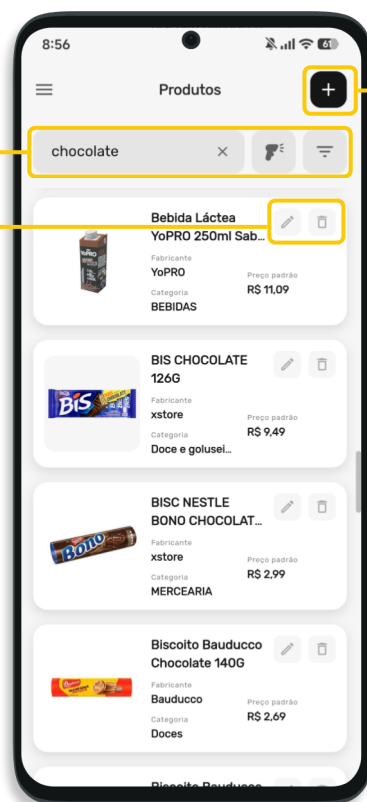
8:56

Produtos

+

chocolate

Bebida Láctea YoPRO 250ml Sab...

Fabricante
YoPRO

Categoria
BEBIDAS

Preço padrão
R$ 11,09

BIS CHOCOLATE 126G

Fabricante
xstore

Categoria
Doce e golusei...

Preço padrão
R$ 9,49

BISC NESTLE BONO CHOCOLAT...

Fabricante
xstore

Categoria
MERCEARIA

Preço padrão
R$ 2,99

Biscoito Bauducco Chocolate 140G

Fabricante
Bauducco

Categoria
Doces

Preço padrão
R$ 2,69

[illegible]